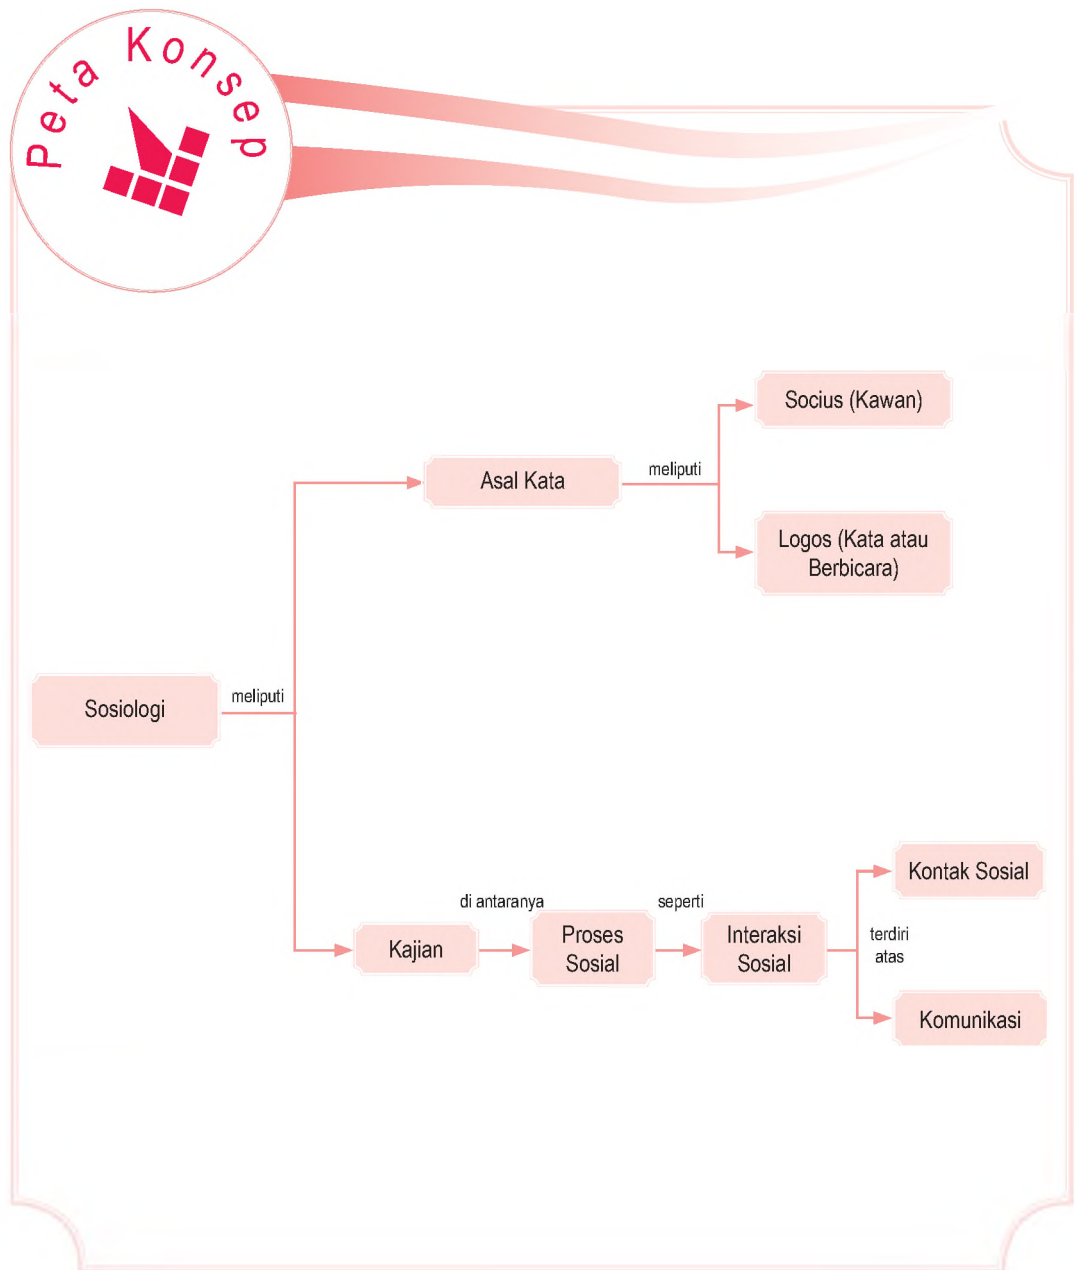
Peta Konsep

Socius (Kawan)

Asal Kata

meliputi

Logos (Kata atau Berbicara)

Sosiologi

meliputi

Kontak Sosial

di antaranya

seperti

Kajian

Proses Sosial

Interaksi Sosial

terdiri atas

Komunikasi